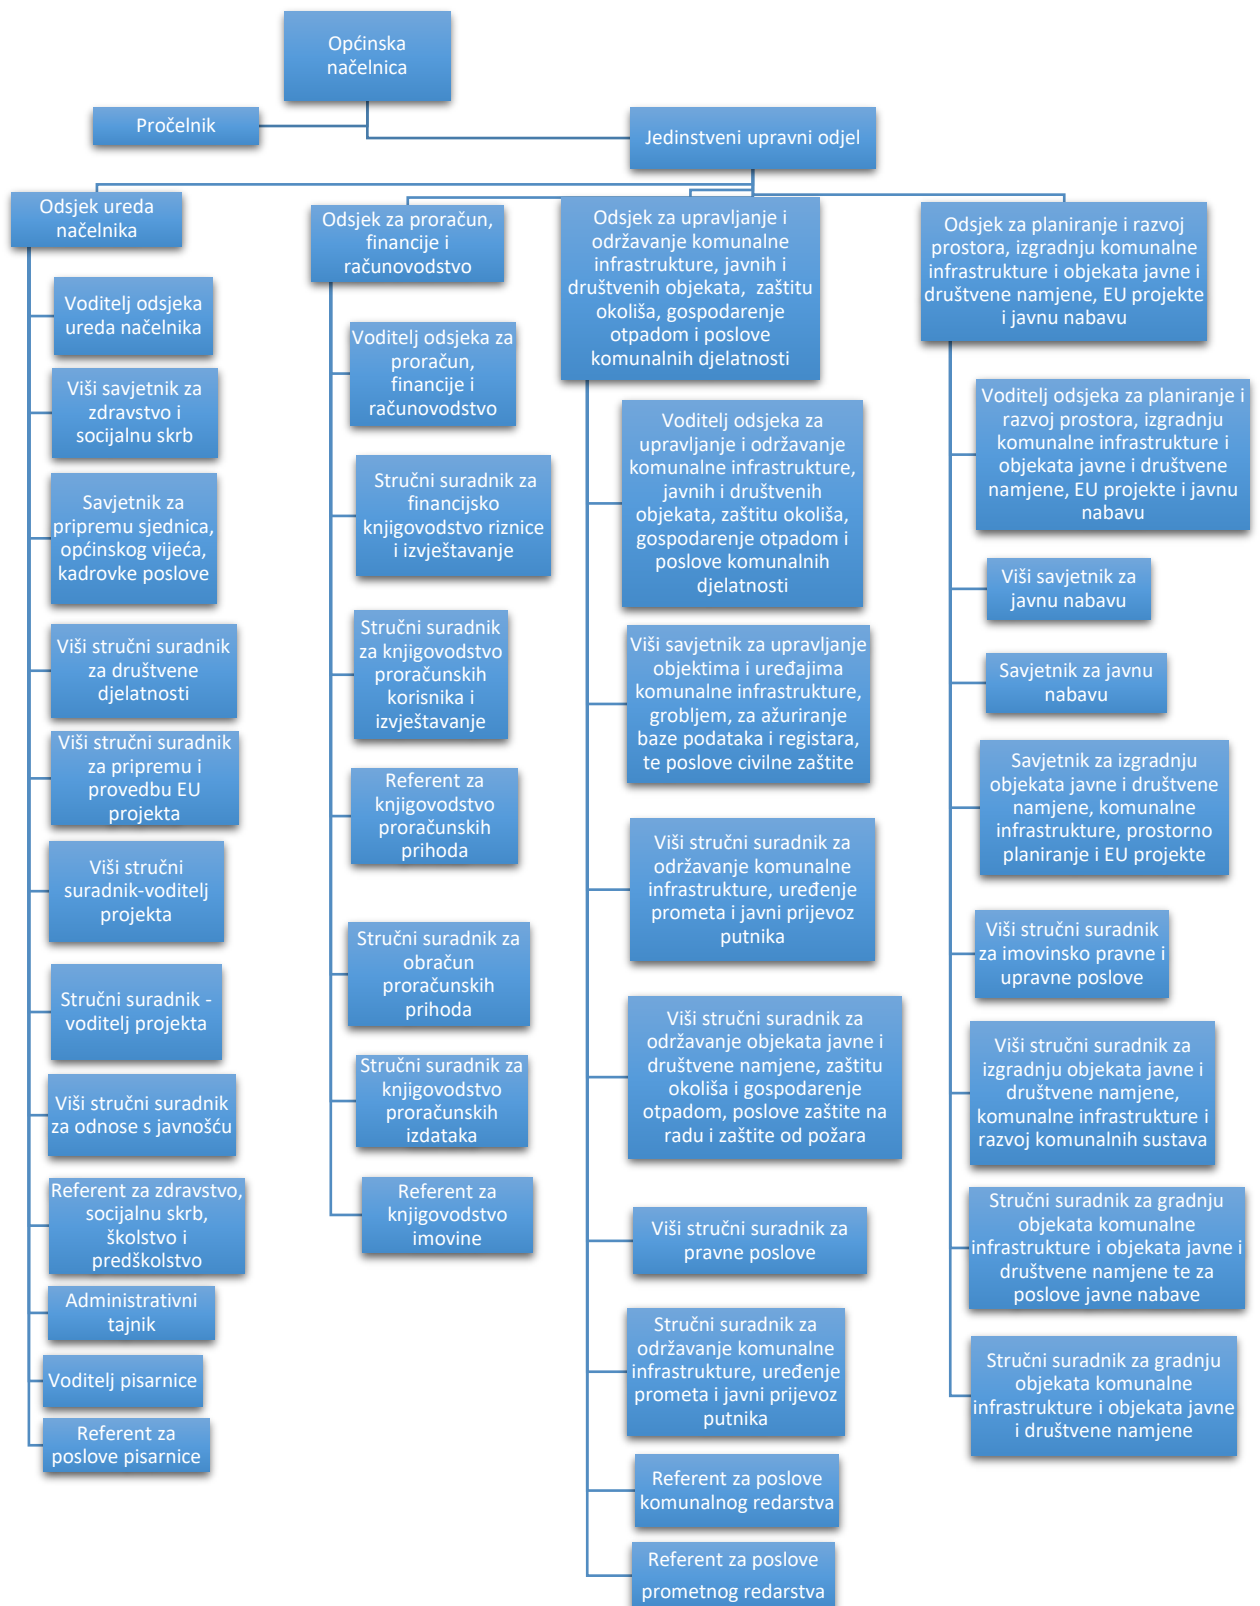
Općinska načelnica

Pročelnik

Jedinstveni upravni odjel

Odsjek ureda načelnika

Voditelj odsjeka ureda načelnika

Viši savjetnik za zdravstvo i socijalnu skrb

Savjetnik za pripremu sjednica, općinskog vijeća, kadrovke poslove

Viši stručni suradnik za društvene djelatnosti

Viši stručni suradnik za pripremu i provedbu EU projekta

Viši stručni suradnik-voditelj projekta

Stručni suradnik - voditelj projekta

Viši stručni suradnik za odnose s javnošću

Referent za zdravstvo, socijalnu skrb, školstvo i predškolstvo

Administrativni tajnik

Voditelj pisarnice

Referent za poslove pisarnice

Odsjek za proračun, financije i računovodstvo

Voditelj odsjeka za proračun, financije i računovodstvo

Stručni suradnik za financijsko knjigovodstvo riznice i izvještavanje

Stručni suradnik za knjigovodstvo proračunskih korisnika i izvještavanje

Referent za knjigovodstvo proračunskih prihoda

Stručni suradnik za obračun proračunskih prihoda

Stručni suradnik za knjigovodstvo proračunskih izdataka

Referent za knjigovodstvo imovine

Odsjek za upravljanje i održavanje komunalne infrastrukture, javnih i društvenih objekata, zaštitu okoliša, gospodarenje otpadom i poslove komunalnih djelatnosti

Voditelj odsjeka za upravljanje i održavanje komunalne infrastrukture, javnih i društvenih objekata, zaštitu okoliša, gospodarenje otpadom i poslove komunalnih djelatnosti

Viši savjetnik za upravljanje objektima i uređajima komunalne infrastrukture, grobljem, za ažuriranje baze podataka i registara, te poslove civilne zaštite

Viši stručni suradnik za održavanje komunalne infrastrukture, uređenje prometa i javni prijevoz putnika

Viši stručni suradnik za održavanje objekata javne i društvene namjene, zaštitu okoliša i gospodarenje otpadom, poslove zaštite na radu i zaštite od požara

Viši stručni suradnik za pravne poslove

Stručni suradnik za održavanje komunalne infrastrukture, uređenje prometa i javni prijevoz putnika

Referent za poslove komunalnog redarstva

Referent za poslove prometnog redarstva

Odsjek za planiranje i razvoj prostora, izgradnju komunalne infrastrukture i objekata javne i društvene namjene, EU projekte i javnu nabavu

Voditelj odsjeka za planiranje i razvoj prostora, izgradnju komunalne infrastrukture i objekata javne i društvene namjene, EU projekte i javnu nabavu

Viši savjetnik za javnu nabavu

Savjetnik za javnu nabavu

Savjetnik za izgradnju objekata javne i društvene namjene, komunalne infrastrukture, prostorno planiranje i EU projekte

Viši stručni suradnik za imovinsko pravne i upravne poslove

Viši stručni suradnik za izgradnju objekata javne i društvene namjene, komunalne infrastrukture i razvoj komunalnih sustava

Stručni suradnik za gradnju objekata komunalne infrastrukture i objekata javne i društvene namjene te za poslove javne nabave

Stručni suradnik za gradnju objekata komunalne infrastrukture i objekata javne i društvene namjene